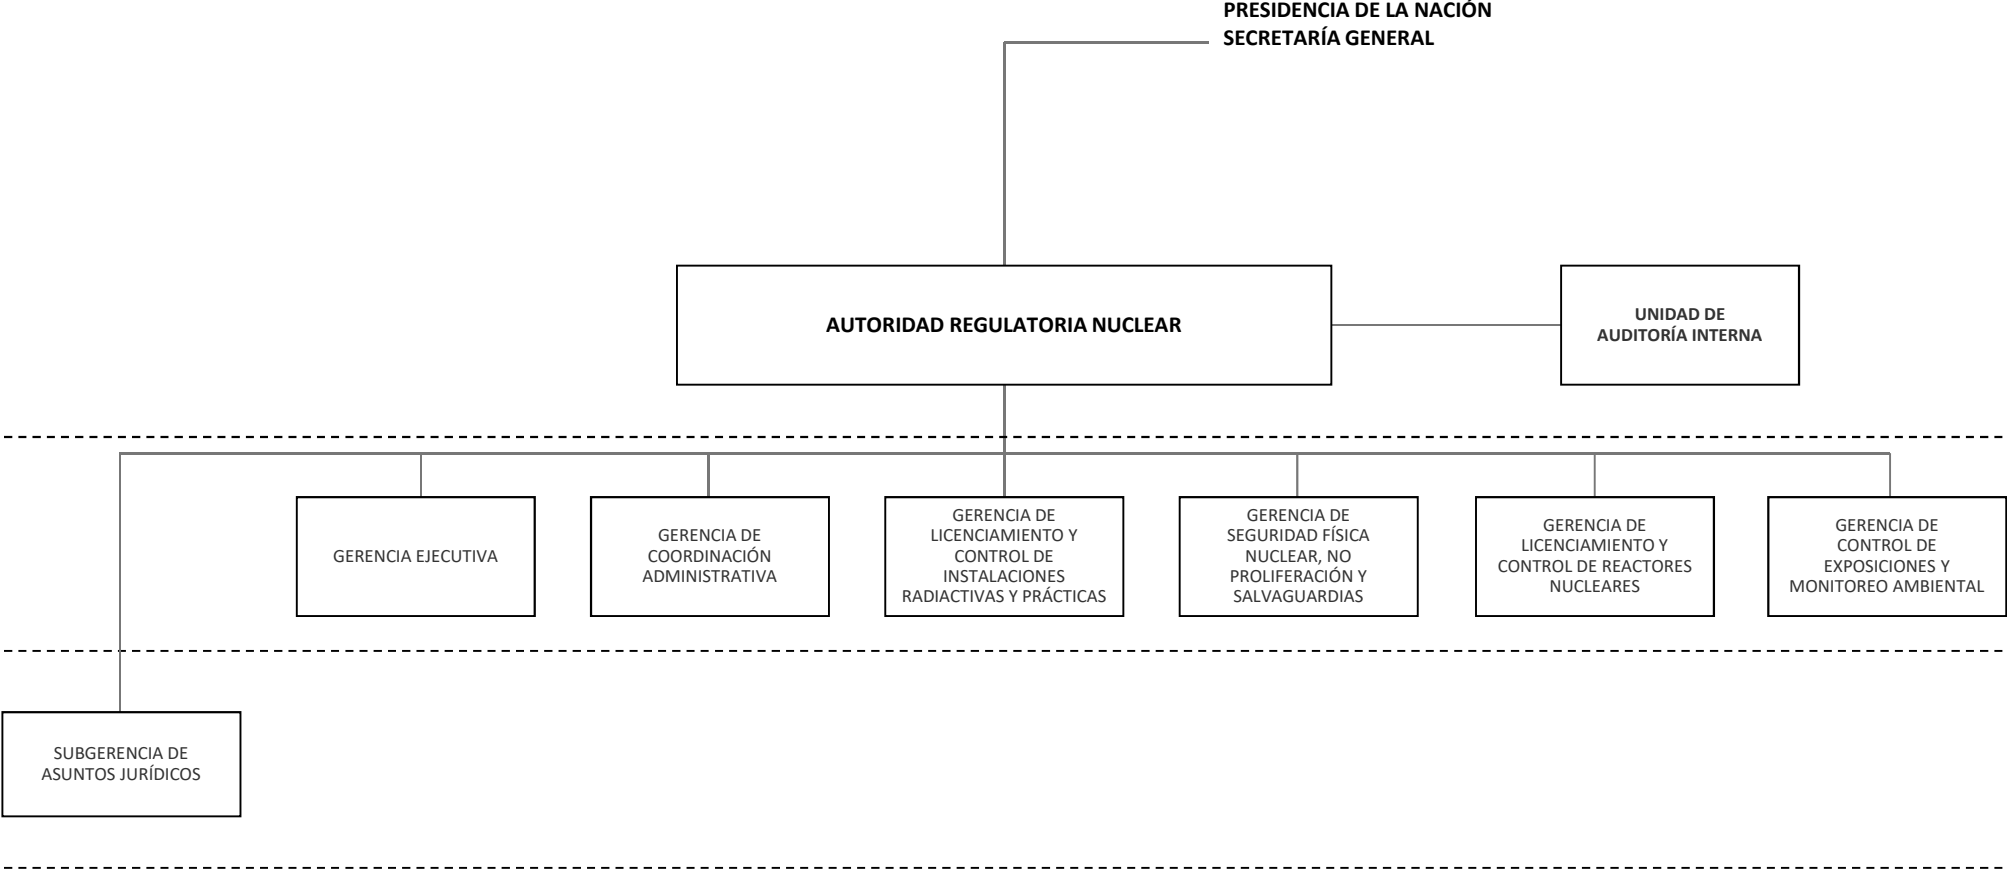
PRESIDENCIA DE LA NACIÓN
SECRETARÍA GENERAL

AUTORIDAD REGULATORIA NUCLEAR

UNIDAD DE AUDITORÍA INTERNA

GERENCIA EJECUTIVA

GERENCIA DE COORDINACIÓN ADMINISTRATIVA

GERENCIA DE LICENCIAMIENTO Y CONTROL DE INSTALACIONES RADIACTIVAS Y PRÁCTICAS

GERENCIA DE SEGURIDAD FÍSICA NUCLEAR, NO PROLIFERACIÓN Y SALVAGUARDIAS

GERENCIA DE LICENCIAMIENTO Y CONTROL DE REACTORES NUCLEARES

GERENCIA DE CONTROL DE EXPOSICIONES Y MONITOREO AMBIENTAL

SUBGERENCIA DE ASUNTOS JURÍDICOS